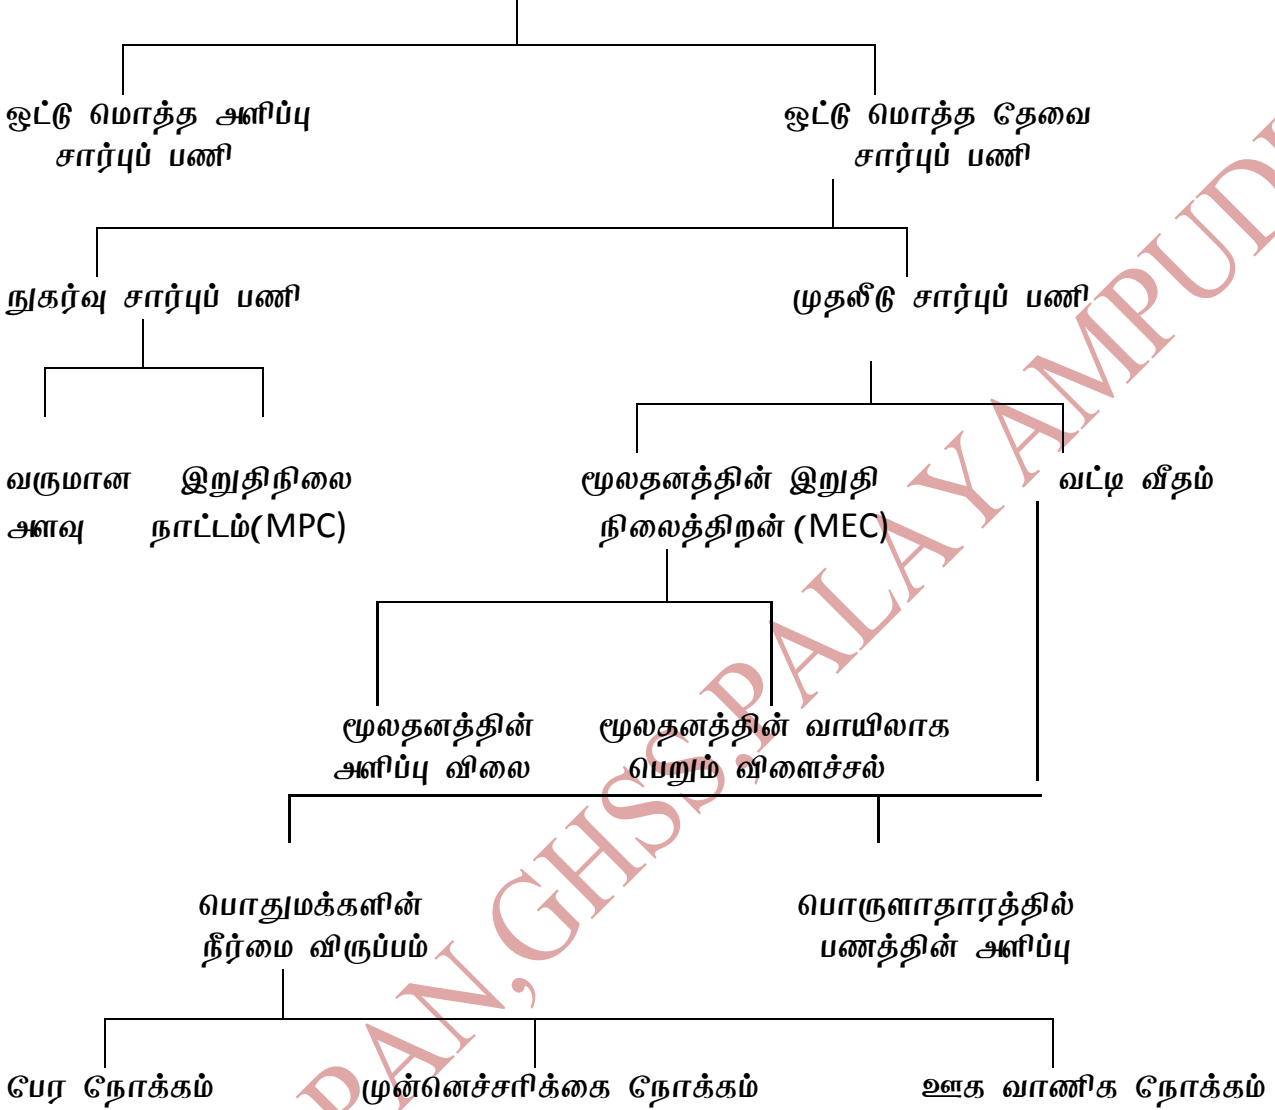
ஒட்டு மொத்த அளிப்பு சார்புப் பணி

ஒட்டு மொத்த தேவை சார்புப் பணி

நுகர்வு சார்புப் பணி

முதலீடு சார்புப் பணி

வருமான அளவு

இறுதிநிலை நாட்டம்(MPC)

மூலதனத்தின் இறுதி நிலைத்திறன் (MEC)

வட்டி வீதம்

மூலதனத்தின் அளிப்பு விலை

மூலதனத்தின் வாயிலாக பெறும் விளைச்சல்

பொதுமக்களின் நீர்மை விருப்பம்

பொருளாதாரத்தில் பணத்தின் அளிப்பு

பேர நோக்கம்

முன்னெச்சரிக்கை நோக்கம்

ஊக வாணிக நோக்கம்

PAN,GHSS,PALAYAMPUD